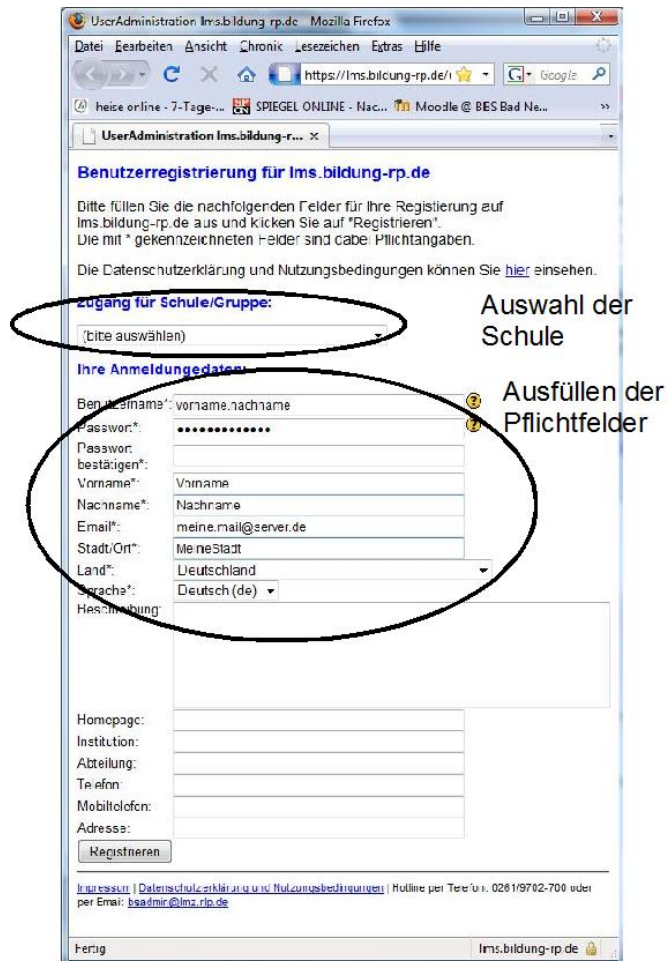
UserAdministration lms.bildung-rp.de - Mozilla Firefox

Datei Bearbeiten Ansicht Chronik Lesezeichen Extras Hilfe

https://lms.bildung-rp.de/

Google

heise online - 7-Tage-... SPIEGEL ONLINE - Nac... Moodle @ BBS Bad Ne...

UserAdministration lms.bildung-r...

Benutzerregistrierung für lms.bildung-rp.de

Bitte füllen Sie die nachfolgenden Felder für Ihre Registierung auf lms.bildung-rp.de aus und klicken Sie auf "Registrieren". Die mit * gekennzeichneten Felder sind dabei Pflichtangaben.

Die Datenschutzerklärung und Nutzungsbedingungen können Sie hier einsehen.

Zugang für Schule/Gruppe:

(bitte auswählen)

Auswahl der Schule

Ihre Anmeldungsdaten:

Ausfüllen der Pflichtfelder

Benutzername*: vorname.nachname

Passwort*: •••••••••••••

Passwort bestätigen*:

Vorname*: Vorname

Nachname*: Nachname

Email*: meine.mail@server.de

Stadt/Ort*: MeineStadt

Land*: Deutschland

Sprache*: Deutsch (de)

Beschreibung:

Homepage:

Institution:

Abteilung:

Telefon:

Mobiltelefon:

Adresse:

Registrieren

Impressum | Datenschutzerklärung und Nutzungsbedingungen | Hotline per Telefon: 0261/9702-700 oder per Email: bsadmin@lms.rlp.de

Fertig

lms.bildung-rp.de